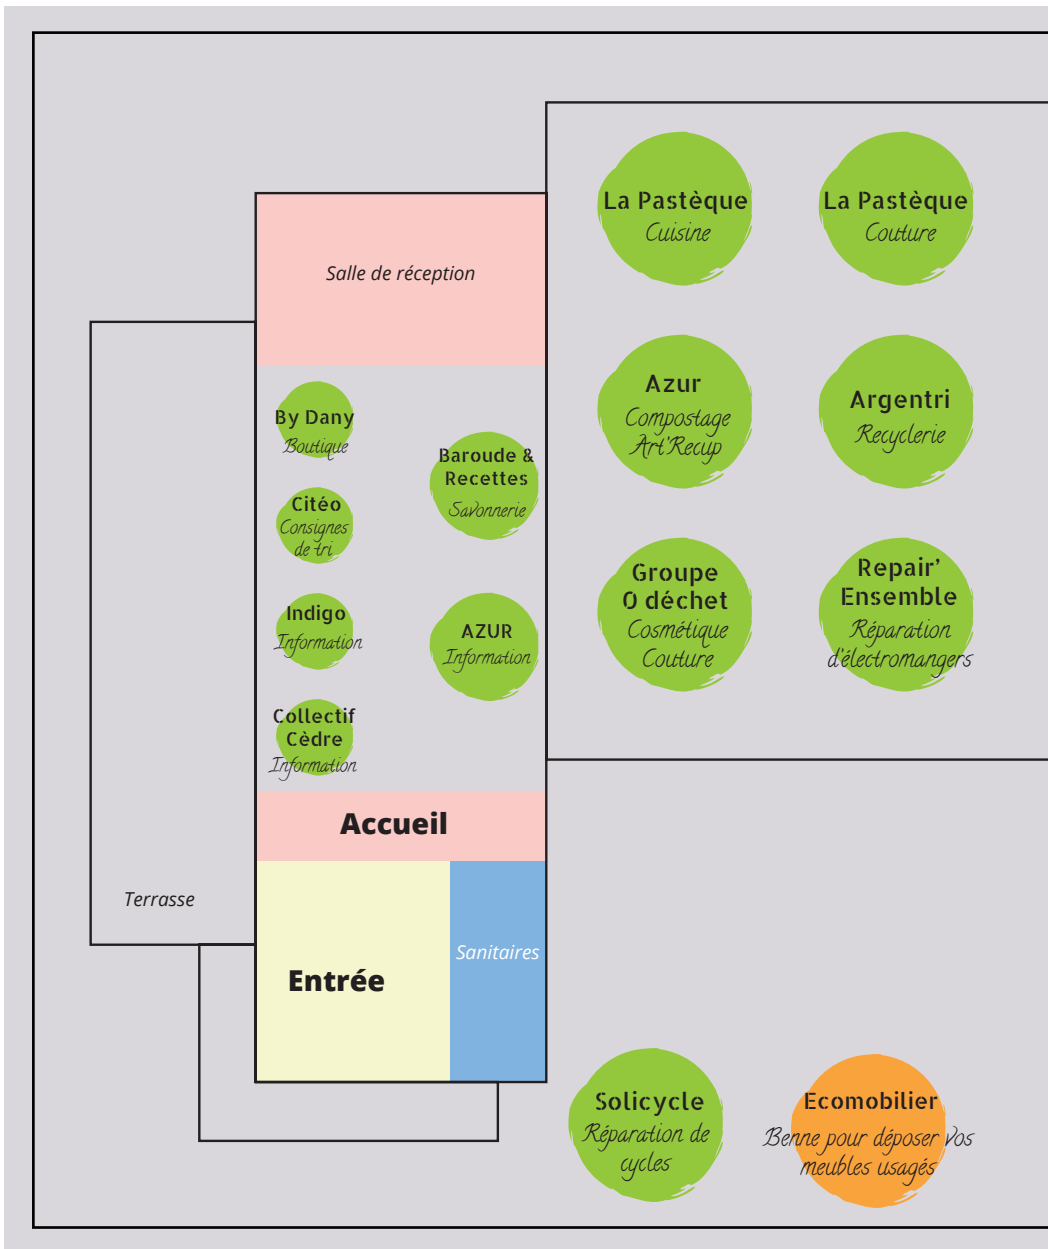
Salle de réception

By Dany
Boutique

Baroude & Recettes
Savonnerie

Citéo
Consignes de tri

Indigo
Information

AZUR
Information

Collectif Cèdre
Information

La Pastèque
Cuisine

La Pastèque
Couture

Azur
Compostage
Art'Recup

Argentri
Recyclerie

Groupe 0 déchet
Cosmétique
Couture

Repair' Ensemble
Réparation d'électromangers

Accueil

Terrasse

Entrée

Sanitaires

Solicycle
Réparation de cycles

Ecomobilier
Benne pour déposer vos meubles usagés